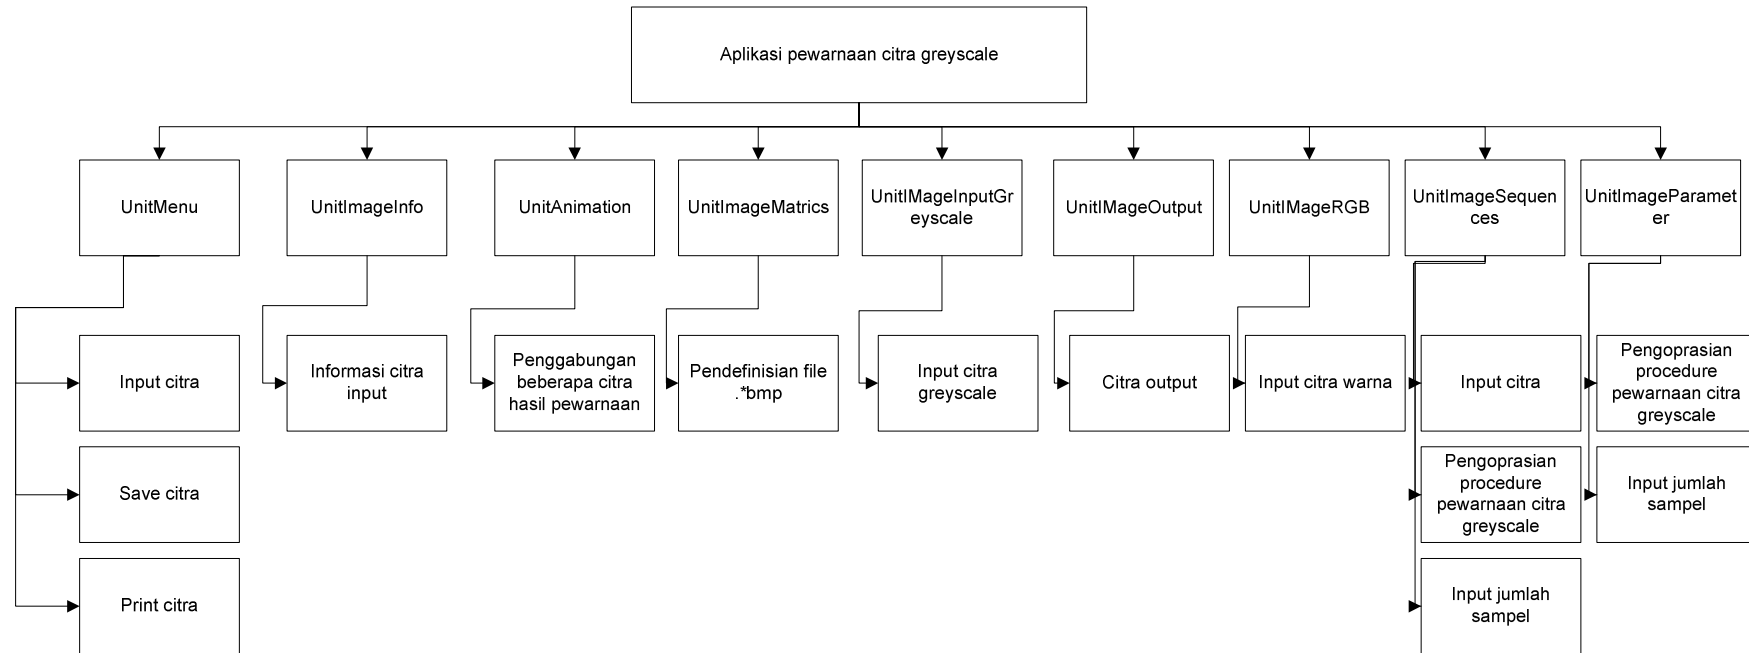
Aplikasi pewarnaan citra greyscale

UnitMenu

Input citra

Save citra

Print citra

UnitImageInfo

Informasi citra input

UnitAnimation

Penggabungan beberapa citra hasil pewarnaan

UnitImageMatrics

Pendefinisian file .*bmp

UnitIMageInputGreyscale

Input citra greyscale

UnitIMageOutput

Citra output

UnitIMageRGB

Input citra warna

UnitImageSequences

Input citra

Pengoprasian procedure pewarnaan citra greyscale

Input jumlah sampel

UnitImageParameter

Pengoprasian procedure pewarnaan citra greyscale

Input jumlah sampel